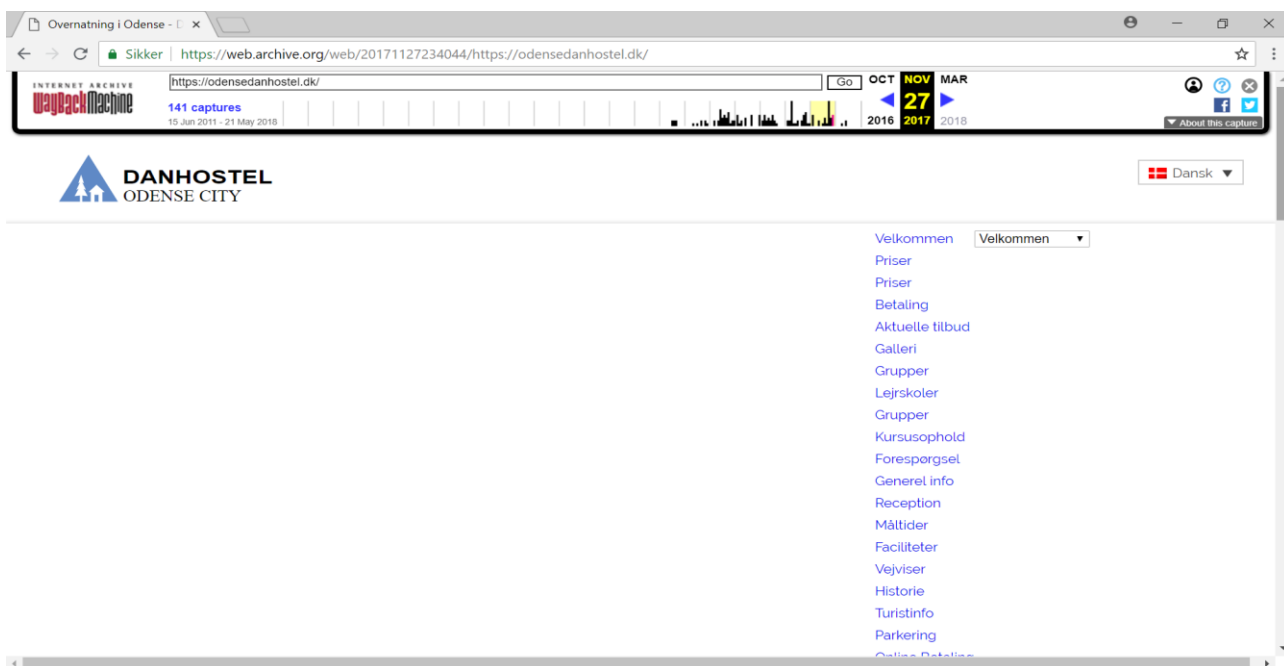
Overnatning i Odense - D ×

Sikker | https://web.archive.org/web/20171127234044/https://odensedanhostel.dk/

INTERNET ARCHIVE
WaybackMachine

https://odensedanhostel.dk/ Go

141 captures
15 Jun 2011 - 21 May 2018

OCT NOV MAR
27
2016 2017 2018

About this capture

DANHOSTEL
ODENSE CITY

Dansk

Velkommen Velkommen
Priser
Priser
Betaling
Aktuelle tilbud
Galleri
Grupper
Lejrskoler
Grupper
Kursusophold
Forespørgsel
Generel info
Reception
Måltider
Faciliteter
Vejviser
Historie
Turistinfo
Parkering
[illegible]